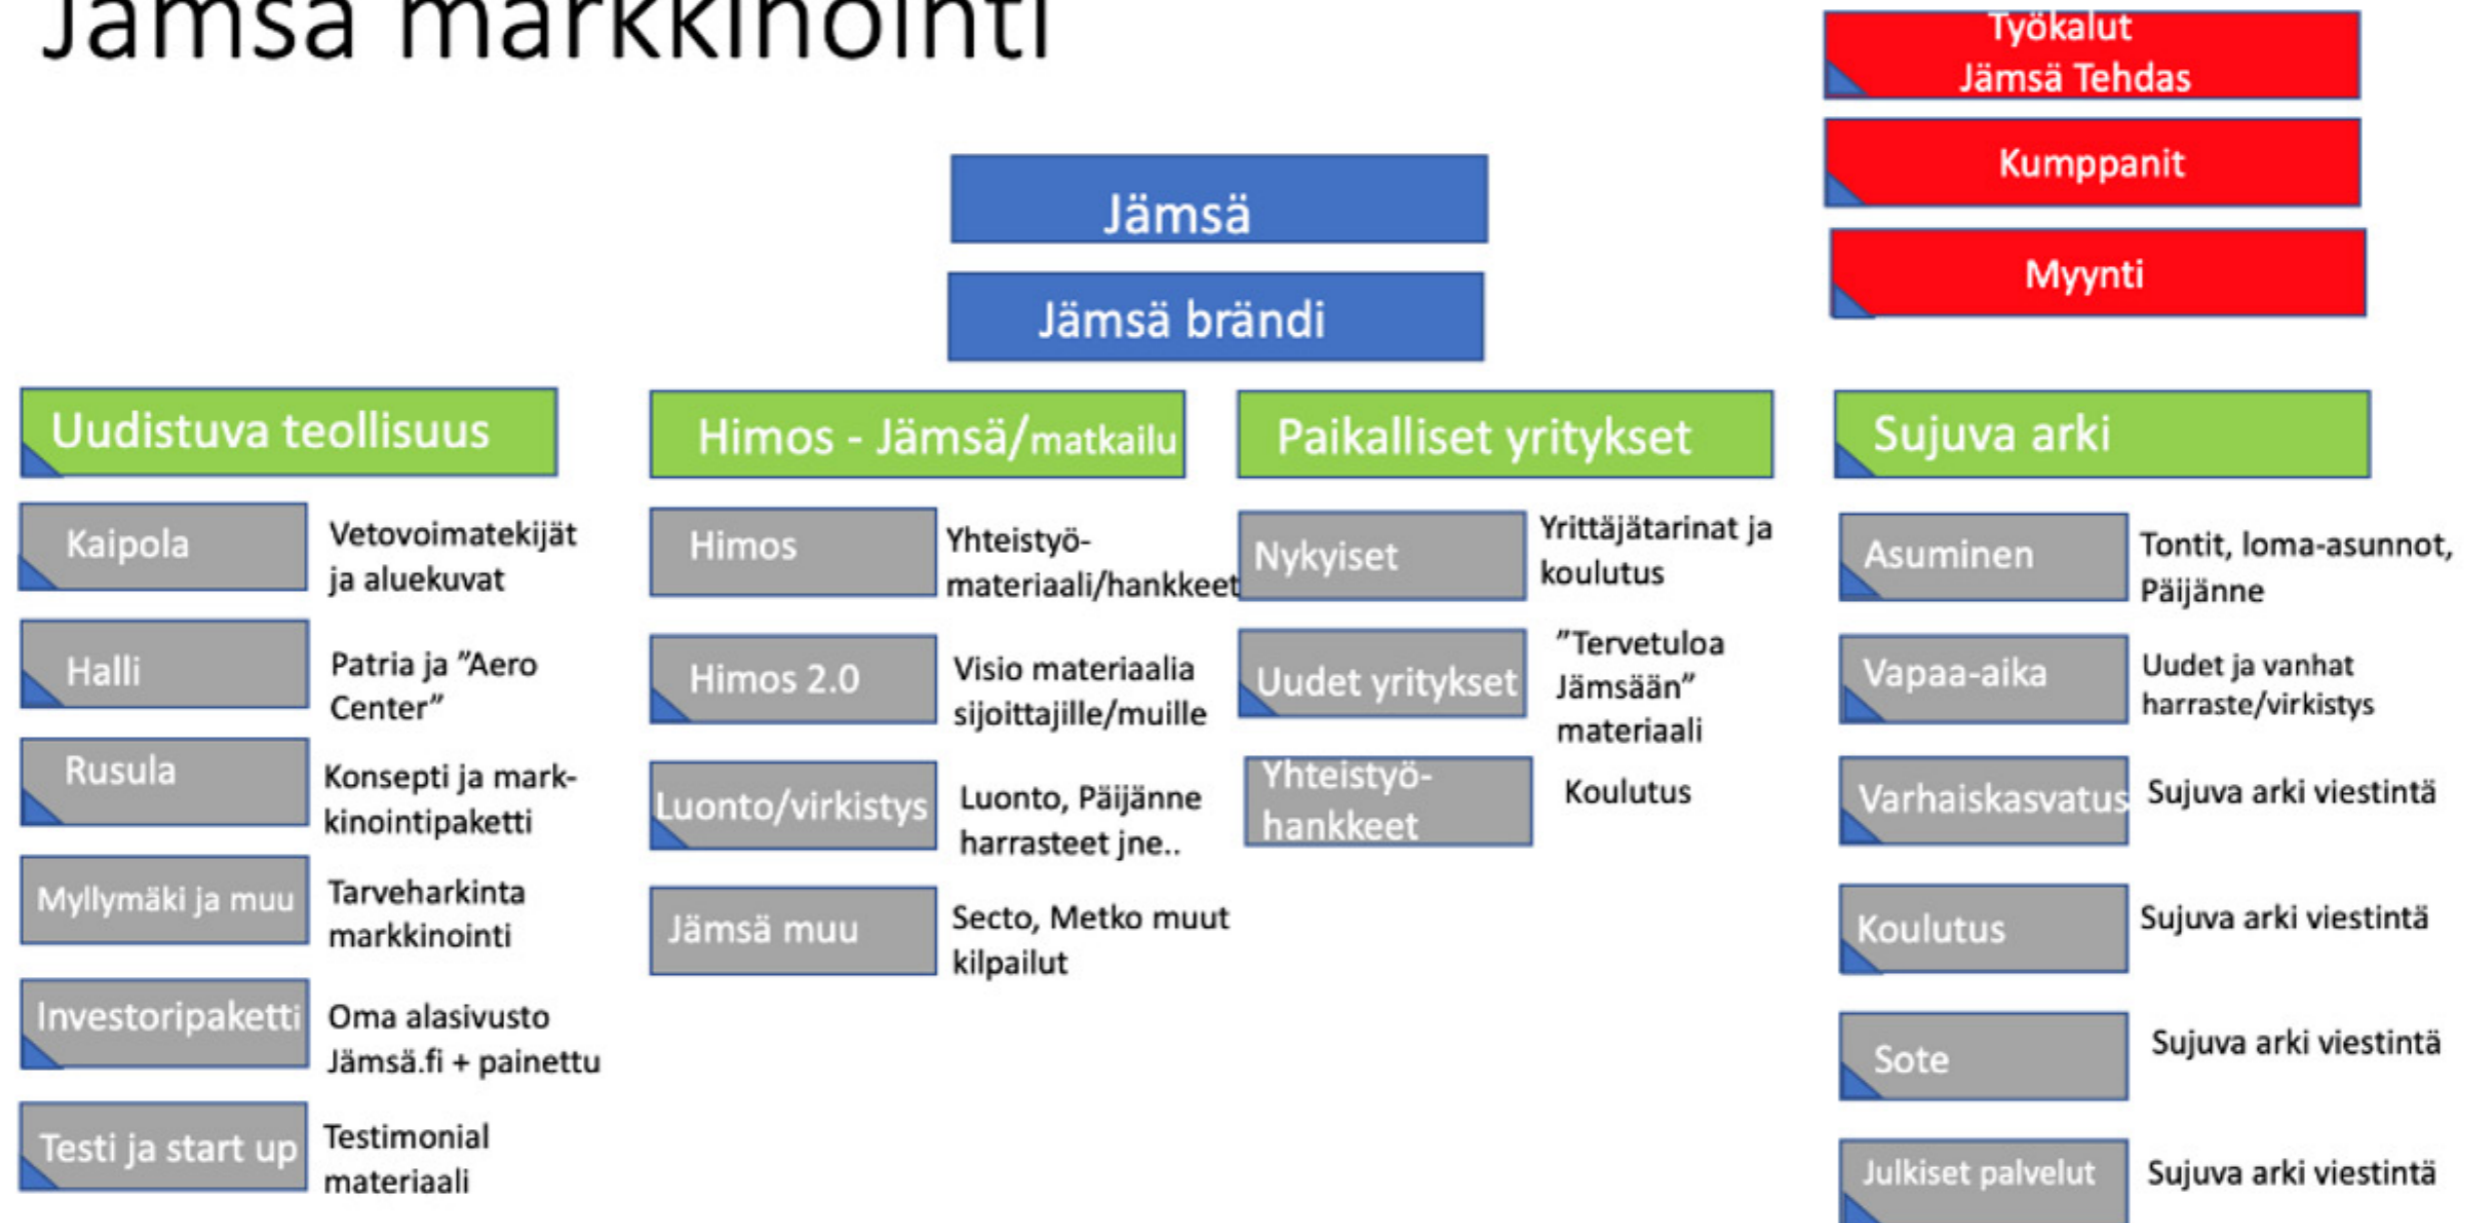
Jämsä markkinointi

Työkalut
Jämsä Tehdas

Kumppanit

Myynti

Jämsä

Jämsä brändi

Uudistuva teollisuus

Kaipola
Vetovoimatekijät ja aluekuvat

Halli
Patria ja "Aero Center"

Rusula
Konsepti ja markkinointipaketti

Myllymäki ja muu
Tarveharkinta markkinointi

Investoripaketti
Oma alasivusto Jämsä.fi + painettu

Testi ja start up
Testimonial materiaali

Himos - Jämsä/matkailu

Himos
Yhteistyömateriaali/hankkeet

Himos 2.0
Visio materiaalia sijoittajille/muille

Luonto/virkistys
Luonto, Päijänne harrasteet jne..

Jämsä muu
Secto, Metko muut kilpailut

Paikalliset yritykset

Nykyiset
Yrittäjätarinat ja koulutus

Uudet yritykset
"Tervetuloa Jämsään" materiaali

Yhteistyöhankkeet
Koulutus

Sujuva arki

Asuminen
Tontit, loma-asunnot, Päijänne

Vapaa-aika
Uudet ja vanhat harraste/virkistys

Varhaiskasvatus
Sujuva arki viestintä

Koulutus
Sujuva arki viestintä

Sote
Sujuva arki viestintä

Julkiset palvelut
Sujuva arki viestintä